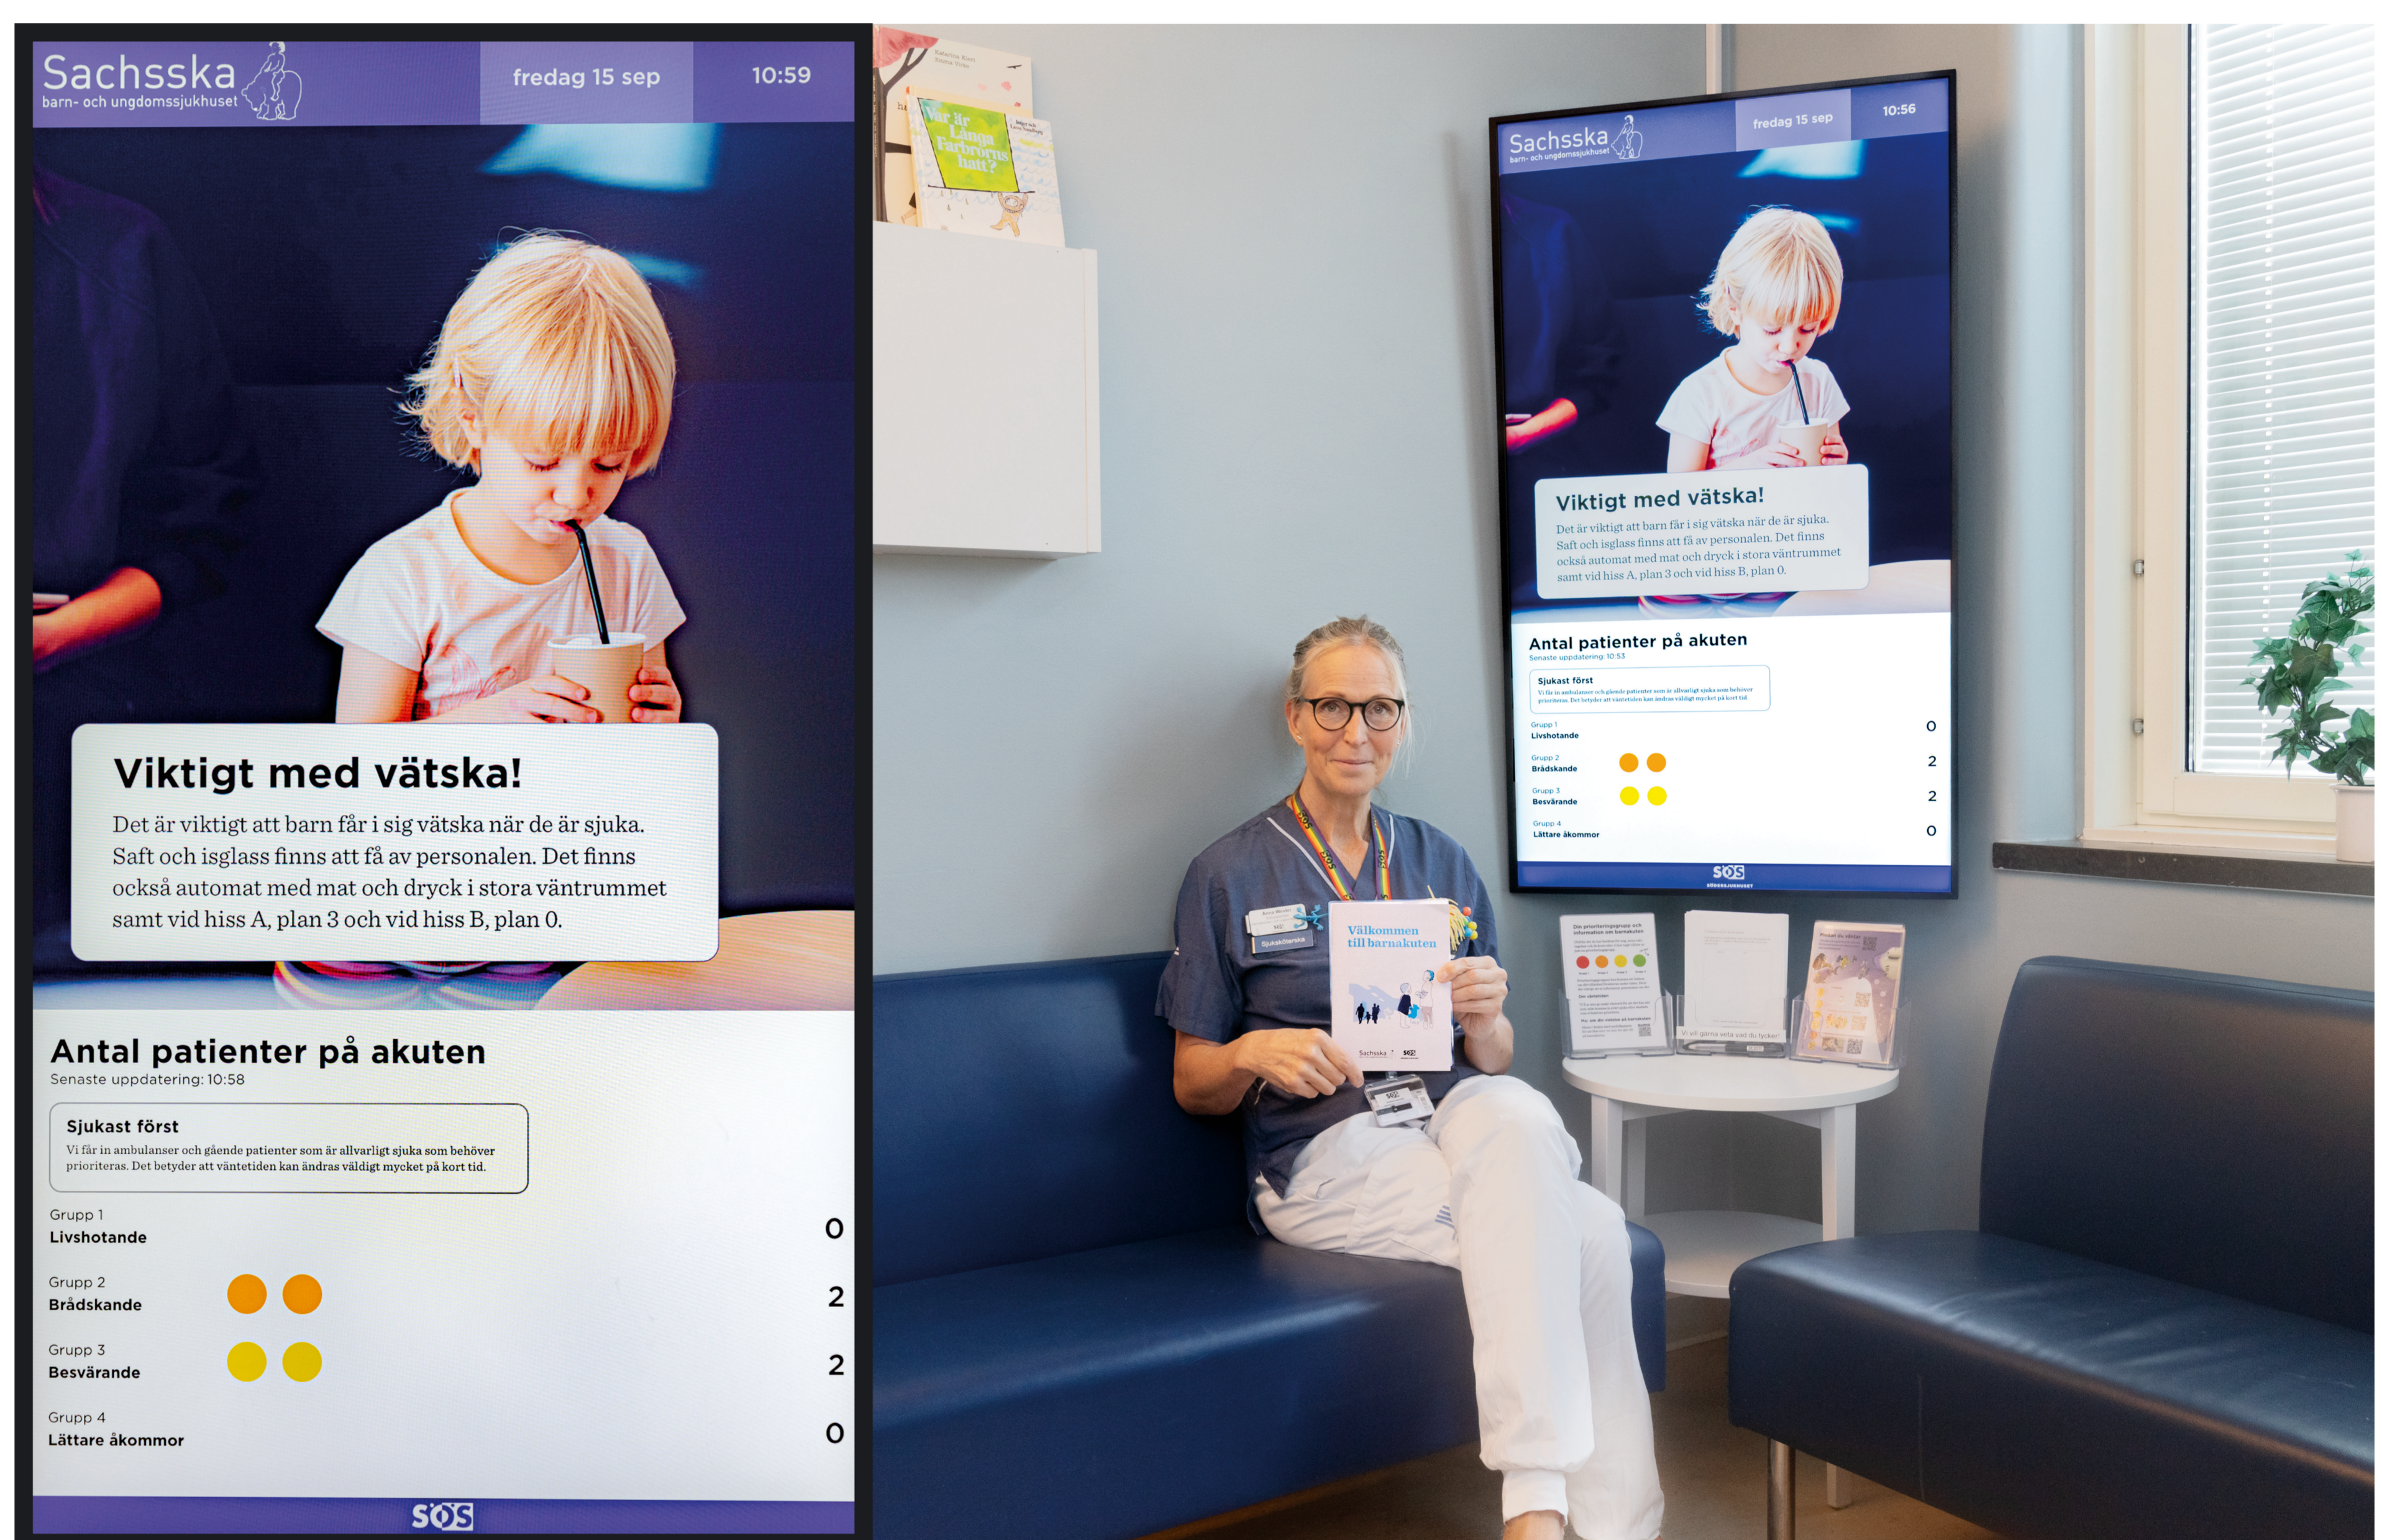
Sachsska
barn- och ungdomssjukhuset

fredag 15 sep

10:59

Viktigt med vätska!

Det är viktigt att barn får i sig vätska när de är sjuka. Saft och isglass finns att få av personalen. Det finns också automat med mat och dryck i stora väntrummet samt vid hiss A, plan 3 och vid hiss B, plan 0.

Antal patienter på akuten
Senaste uppdatering: 10:58

Sjukast först
Vi får in ambulanser och gående patienter som är allvarligt sjuka som behöver prioriteras. Det betyder att väntetiden kan ändras väldigt mycket på kort tid.

Grupp 1
Livshotande 0

Grupp 2
Brådskande 2

Grupp 3
Besvärande 2

Grupp 4
Lättare åkommor 0

SÖS

Sachsska
barn- och ungdomssjukhuset

fredag 15 sep

10:56

Viktigt med vätska!

Det är viktigt att barn får i sig vätska när de är sjuka. Saft och isglass finns att få av personalen. Det finns också automat med mat och dryck i stora väntrummet samt vid hiss A, plan 3 och vid hiss B, plan 0.

Antal patienter på akuten
Senaste uppdatering: 10:53

Sjukast först
Vi får in ambulanser och gående patienter som är allvarligt sjuka som behöver prioriteras. Det betyder att väntetiden kan ändras väldigt mycket på kort tid.

Grupp 1
Livshotande 0

Grupp 2
Brådskande 2

Grupp 3
Besvärande 2

Grupp 4
Lättare åkommor 0

SÖS

Välkommen till barnakuten

Sachsska SÖS

Var är Långa Farbrorns hatt?

Sjuksköterska